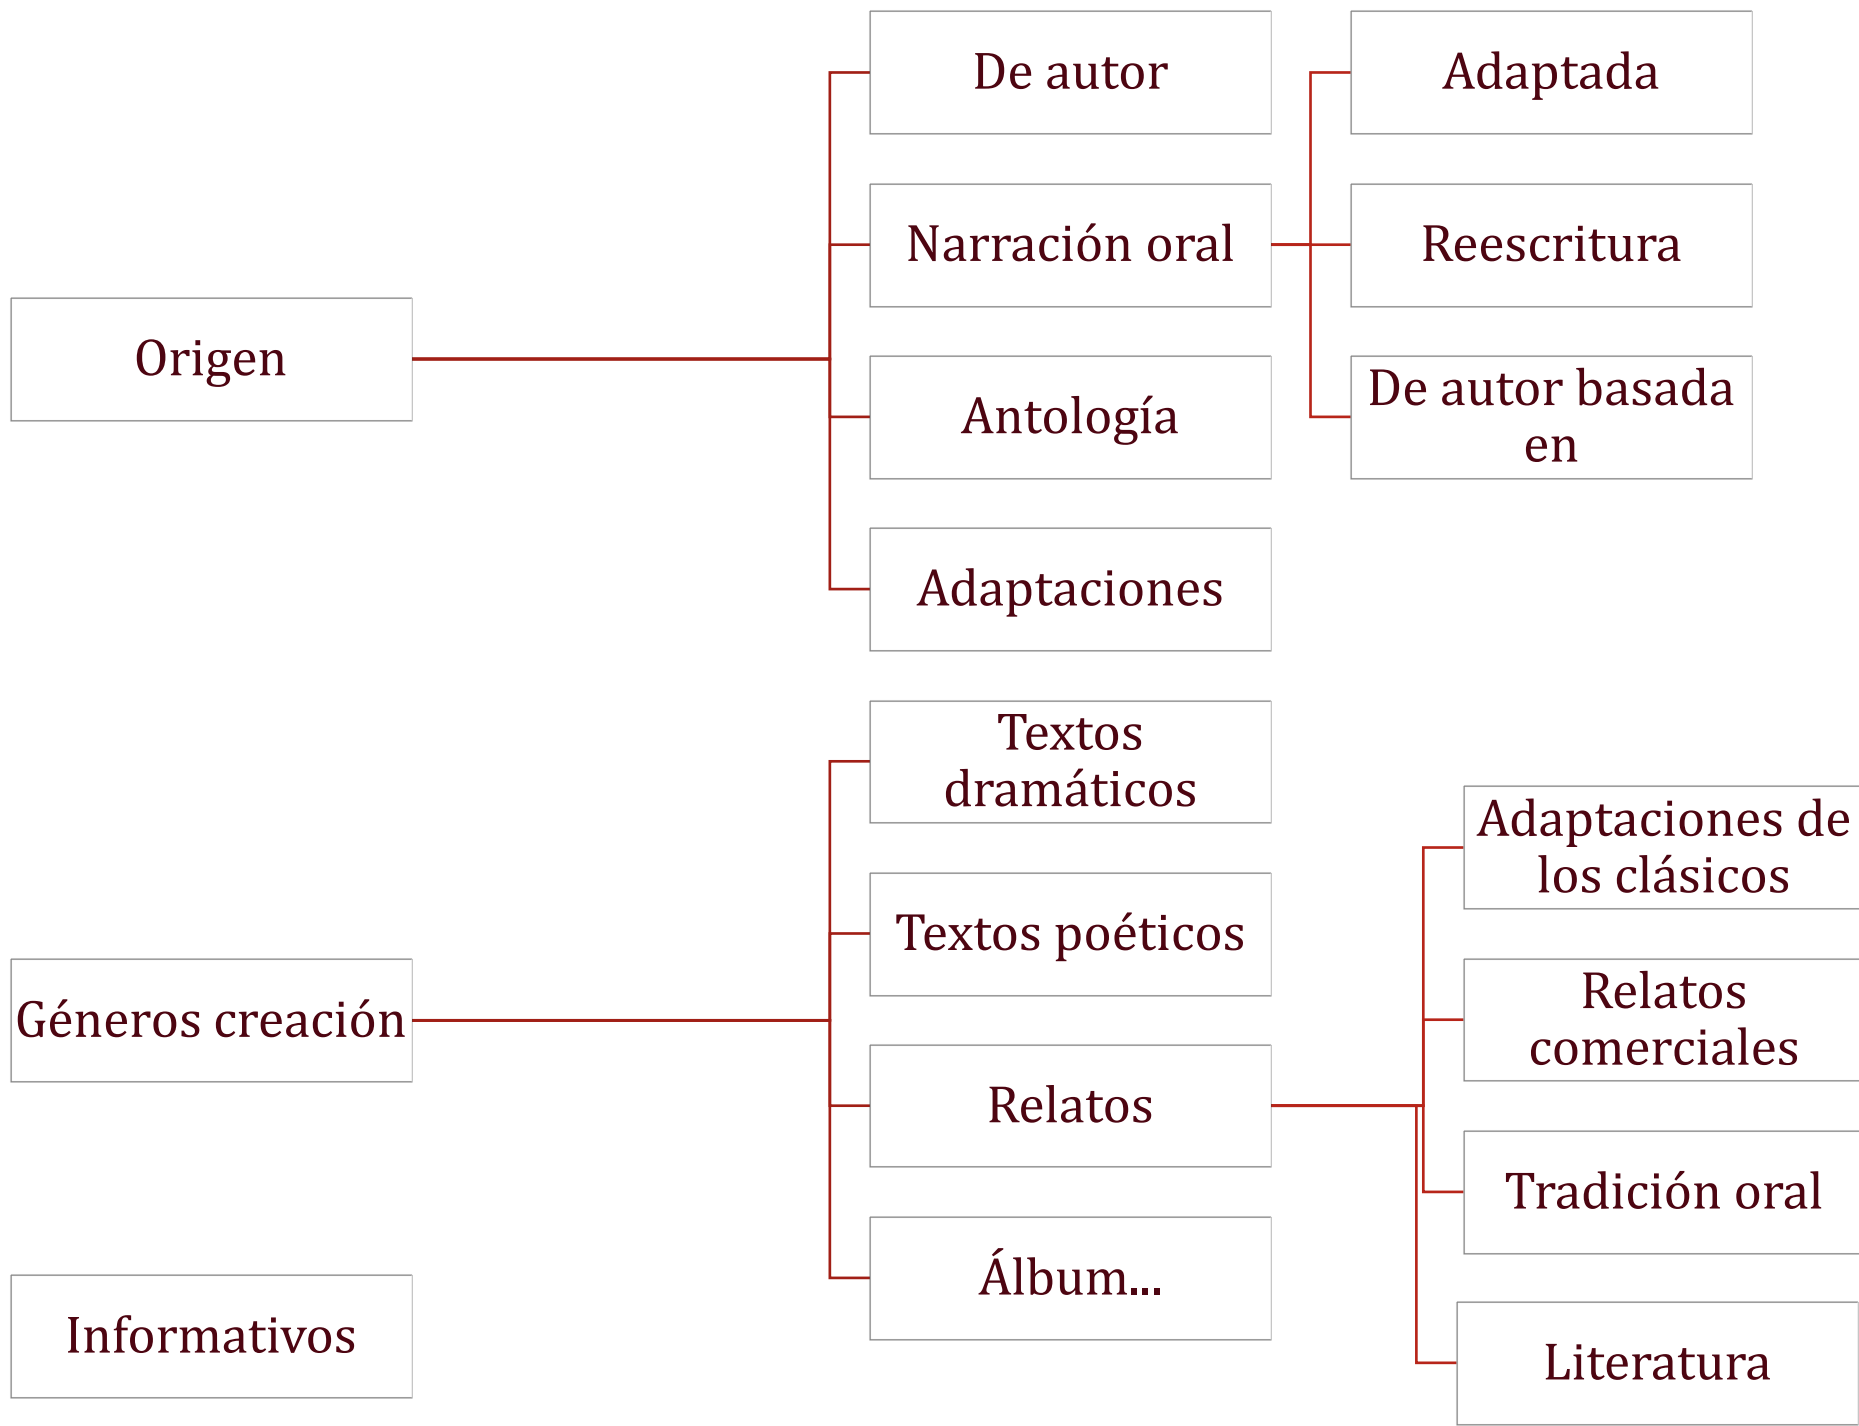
Origen

De autor

Narración oral

Antología

Adaptaciones

Adaptada

Reescritura

De autor basada en

Géneros creación

Textos dramáticos

Textos poéticos

Relatos

Álbum...

Adaptaciones de los clásicos

Relatos comerciales

Tradición oral

Literatura

Informativos